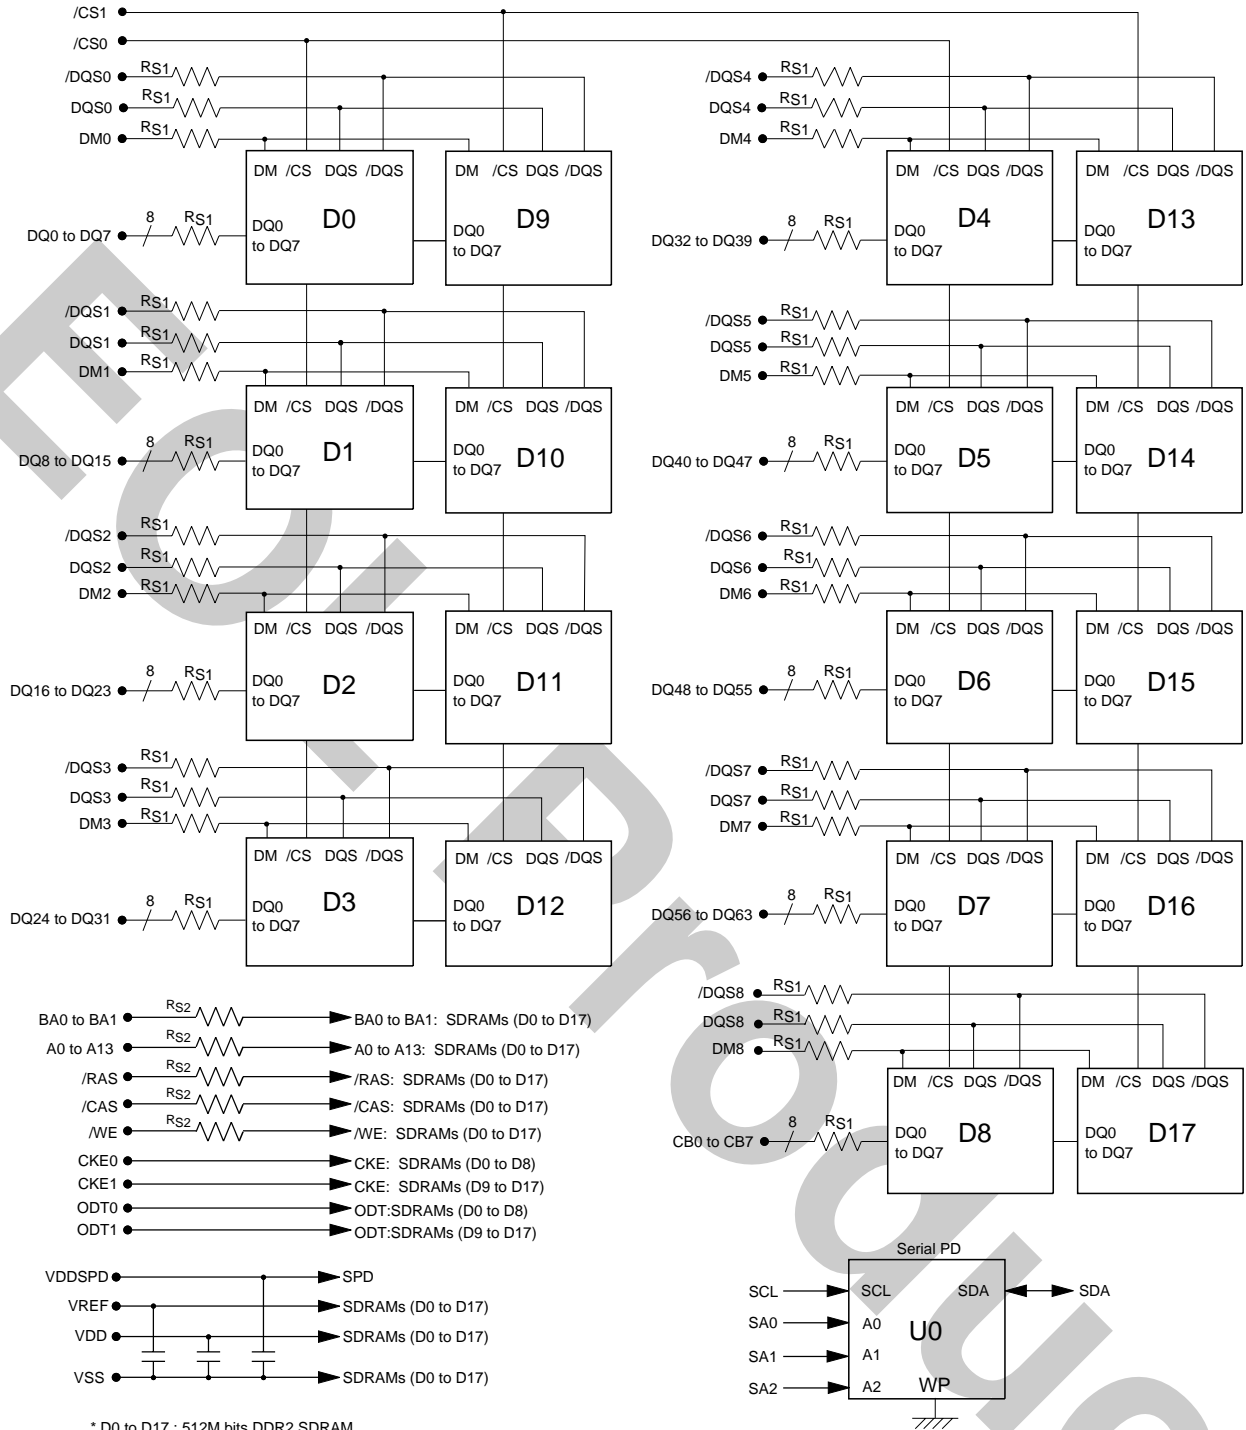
/CS1
/CS0
/DQS0 RS1
DQS0 RS1
DM0 RS1
DM /CS DQS /DQS
D0
DQ0 to DQ7
DM /CS DQS /DQS
D9
DQ0 to DQ7
DQ0 to DQ7 8 RS1
/DQS1 RS1
DQS1 RS1
DM1 RS1
DM /CS DQS /DQS
D1
DQ0 to DQ7
DM /CS DQS /DQS
D10
DQ0 to DQ7
DQ8 to DQ15 8 RS1
/DQS2 RS1
DQS2 RS1
DM2 RS1
DM /CS DQS /DQS
D2
DQ0 to DQ7
DM /CS DQS /DQS
D11
DQ0 to DQ7
DQ16 to DQ23 8 RS1
/DQS3 RS1
DQS3 RS1
DM3 RS1
DM /CS DQS /DQS
D3
DQ0 to DQ7
DM /CS DQS /DQS
D12
DQ0 to DQ7
DQ24 to DQ31 8 RS1
/DQS4 RS1
DQS4 RS1
DM4 RS1
DM /CS DQS /DQS
D4
DQ0 to DQ7
DM /CS DQS /DQS
D13
DQ0 to DQ7
DQ32 to DQ39 8 RS1
/DQS5 RS1
DQS5 RS1
DM5 RS1
DM /CS DQS /DQS
D5
DQ0 to DQ7
DM /CS DQS /DQS
D14
DQ0 to DQ7
DQ40 to DQ47 8 RS1
/DQS6 RS1
DQS6 RS1
DM6 RS1
DM /CS DQS /DQS
D6
DQ0 to DQ7
DM /CS DQS /DQS
D15
DQ0 to DQ7
DQ48 to DQ55 8 RS1
/DQS7 RS1
DQS7 RS1
DM7 RS1
DM /CS DQS /DQS
D7
DQ0 to DQ7
DM /CS DQS /DQS
D16
DQ0 to DQ7
DQ56 to DQ63 8 RS1
/DQS8 RS1
DQS8 RS1
DM8 RS1
DM /CS DQS /DQS
D8
DQ0 to DQ7
DM /CS DQS /DQS
D17
DQ0 to DQ7
CB0 to CB7 8 RS1
BA0 to BA1 RS2 BA0 to BA1: SDRAMs (D0 to D17)
A0 to A13 RS2 A0 to A13: SDRAMs (D0 to D17)
/RAS RS2 /RAS: SDRAMs (D0 to D17)
/CAS RS2 /CAS: SDRAMs (D0 to D17)
/WE RS2 /WE: SDRAMs (D0 to D17)
CKE0 CKE: SDRAMs (D0 to D8)
CKE1 CKE: SDRAMs (D9 to D17)
ODT0 ODT:SDRAMs (D0 to D8)
ODT1 ODT:SDRAMs (D9 to D17)
VDDSPD SPD
VREF SDRAMs (D0 to D17)
VDD SDRAMs (D0 to D17)
VSS SDRAMs (D0 to D17)
Serial PD
SCL SCL
SDA SDA
SA0 A0
U0
SA1 A1
SA2 A2
WP
* D0 to D17 : 512M bits DDR2 SDRAM